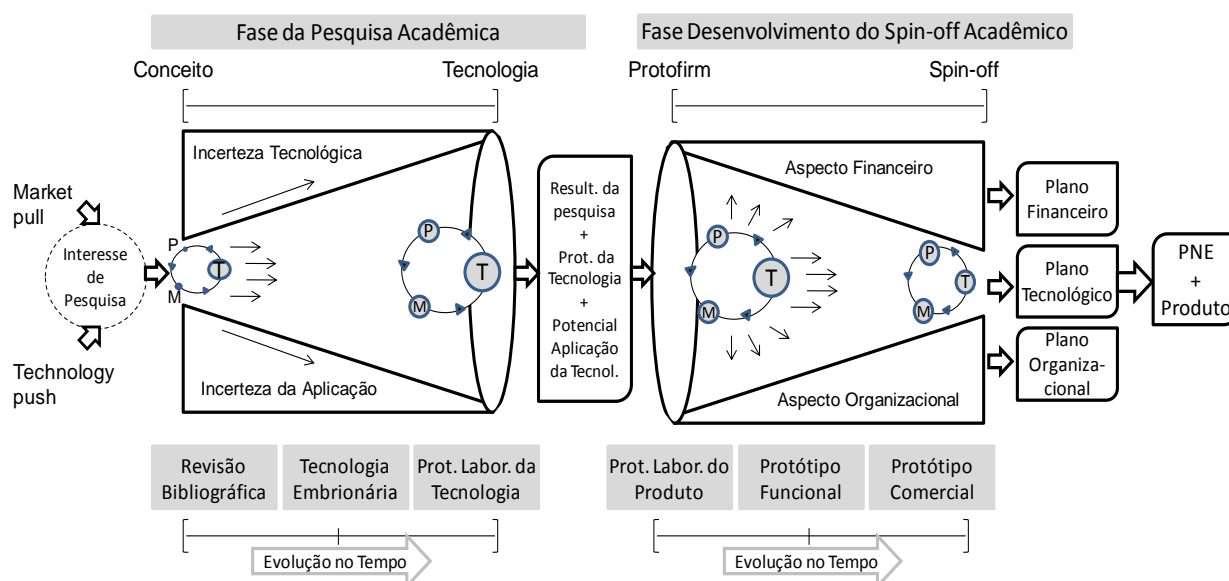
Fase da Pesquisa Acadêmica

Fase Desenvolvimento do Spin-off Acadêmico

Conceito

Tecnologia

Protofirm

Spin-off

Market pull

Interesse de Pesquisa

Technology push

Incerteza Tecnológica

P

T

M

P

T

M

Incerteza da Aplicação

Result. da pesquisa + Prot. da Tecnologia + Potencial Aplicação da Tecnol.

Aspecto Financeiro

P

T

M

P

T

M

Aspecto Organizacional

Plano Financeiro

Plano Tecnológico

Plano Organizacional

PNE + Produto

Revisão Bibliográfica

Tecnologia Embrionária

Prot. Labor. da Tecnologia

Prot. Labor. do Produto

Protótipo Funcional

Protótipo Comercial

Evolução no Tempo

Evolução no Tempo